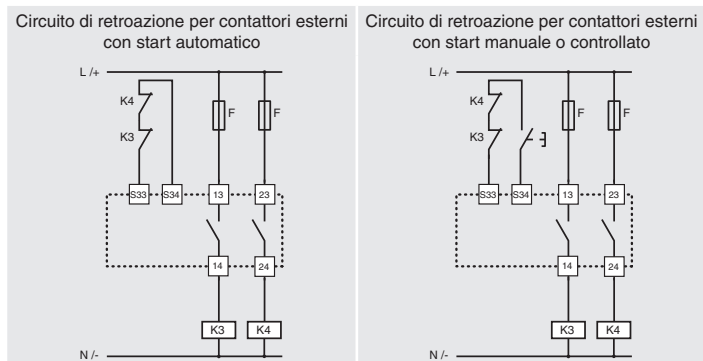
Circuito di retroazione per contattori esterni con start automatico

L /+

K4

K3

F

F

S33

S34

13

23

14

24

K3

K4

N /-

Circuito di retroazione per contattori esterni con start manuale o controllato

L /+

K4

K3

F

F

S33

S34

13

23

14

24

K3

K4

N /-